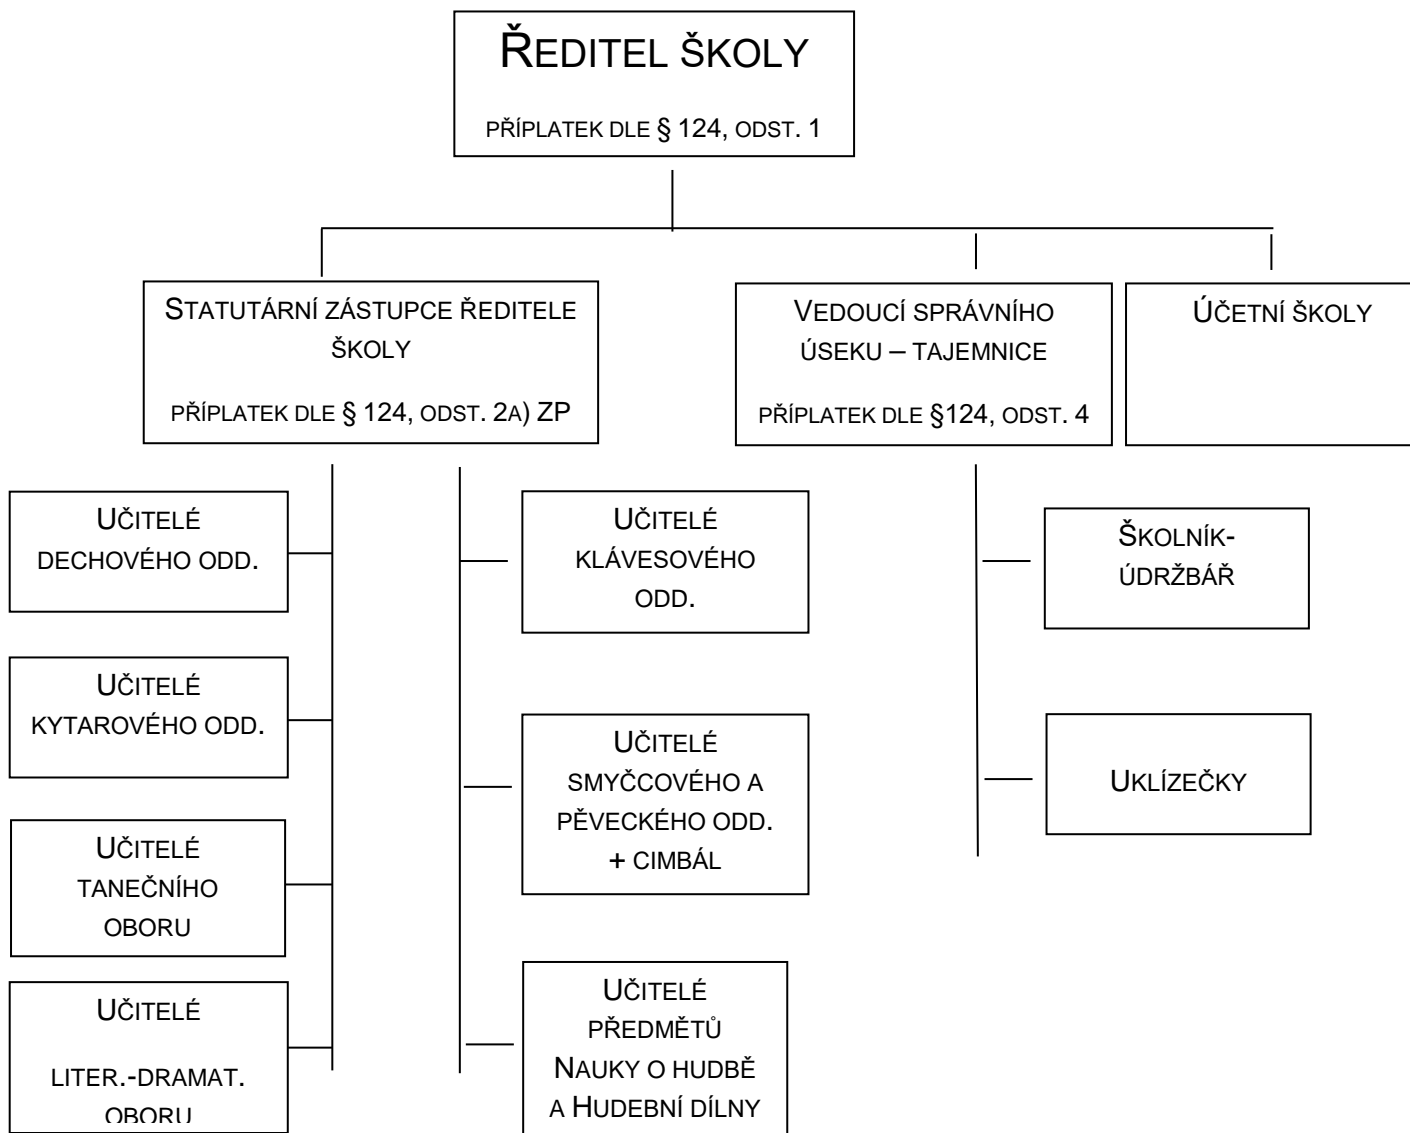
ŘEDITEL ŠKOLY

PŘÍPLATEK DLE § 124, ODST. 1

STATUTÁRNÍ ZÁSTUPCE ŘEDITELE ŠKOLY

PŘÍPLATEK DLE § 124, ODST. 2A) ZP

VEDOUCÍ SPRÁVNÍHO ÚSEKU – TAJEMNICE

PŘÍPLATEK DLE §124, ODST. 4

ÚČETNÍ ŠKOLY

UČITELÉ DECHOVÉHO ODD.

UČITELÉ KYTAROVÉHO ODD.

UČITELÉ TANEČNÍHO OBORU

UČITELÉ LITER.-DRAMAT. OBORU

UČITELÉ KLÁVESOVÉHO ODD.

UČITELÉ SMYČCOVÉHO A PĚVECKÉHO ODD. + CIMBÁL

UČITELÉ PŘEDMĚTŮ NAUKY O HUDBĚ A HUDEBNÍ DÍLNY

ŠKOLNÍK-ÚDRŽBÁŘ

UKLÍZEČKY